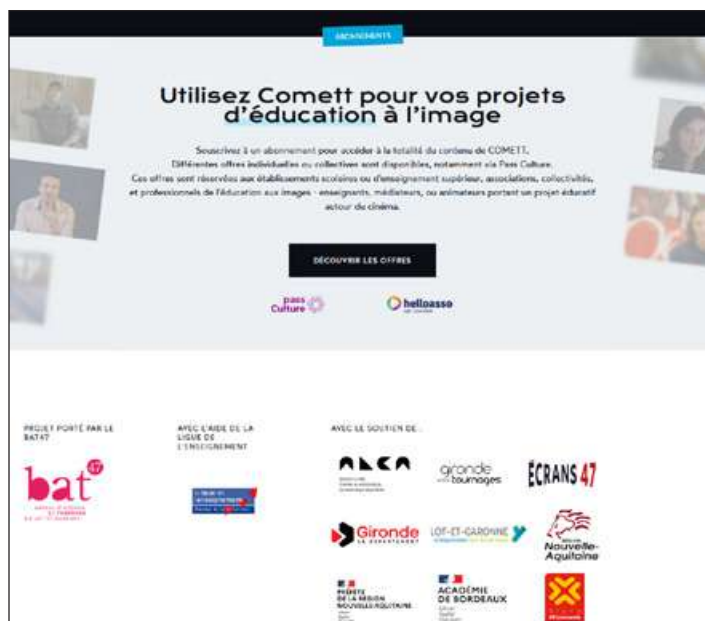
ABONNEMENTS

Utilisez Comett pour vos projets d'éducation à l'image

Souscrivez à un abonnement pour accéder à la totalité du contenu de COMETT. Différentes offres individuelles ou collectives sont disponibles, notamment via Pass Culture. Ces offres sont réservées aux établissements scolaires ou d'enseignement supérieur, associations, collectivités, et professionnels de l'éducation aux images : enseignants, médiateurs, ou animateurs portant un projet éducatif autour du cinéma.

DÉCOUVRIR LES OFFRES

pass Culture

helloasso

PROJET PORTÉ PAR LE BAT47

bat 47

AVEC L'AIDE DE LA LIGUE DE L'ENSEIGNEMENT

AVEC LE SOUTIEN DE...

ALCA

gironde tournages

ÉCRANS 47

Gironde LE DÉPARTEMENT

LOT-ET-GARONNE

Nouvelle-Aquitaine

PRÉFÈTE DE LA RÉGION NOUVELLE-AQUITAINE

ACADÉMIE DE BORDEAUX